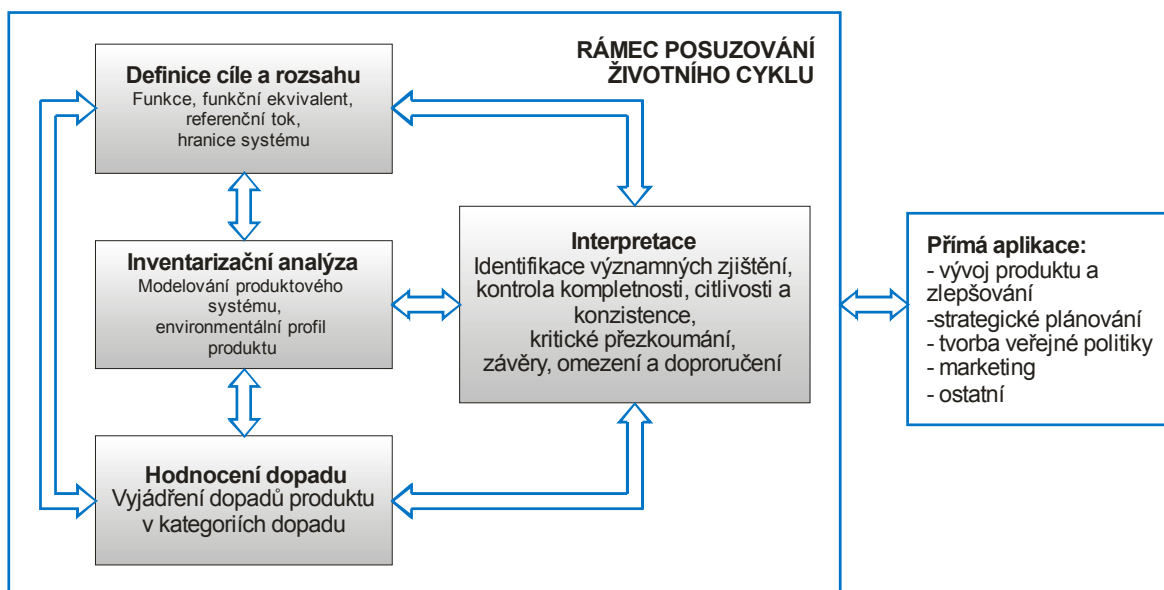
RÁMEC POSUZOVÁNÍ ŽIVOTNÍHO CYKLU

Definice cíle a rozsahu
Funkce, funkční ekvivalent, referenční tok, hranice systému

Inventarizační analýza
Modelování produktového systému, environmentální profil produktu

Hodnocení dopadu
Vyjádření dopadů produktu v kategoriích dopadu

Interpretace
Identifikace významných zjištění, kontrola kompletnosti, citlivosti a konzistence, kritické přezkoumání, závěry, omezení a doproručení

Přímá aplikace:
- vývoj produktu a zlepšování
-strategické plánování
- tvorba veřejné politiky
- marketing
- ostatní